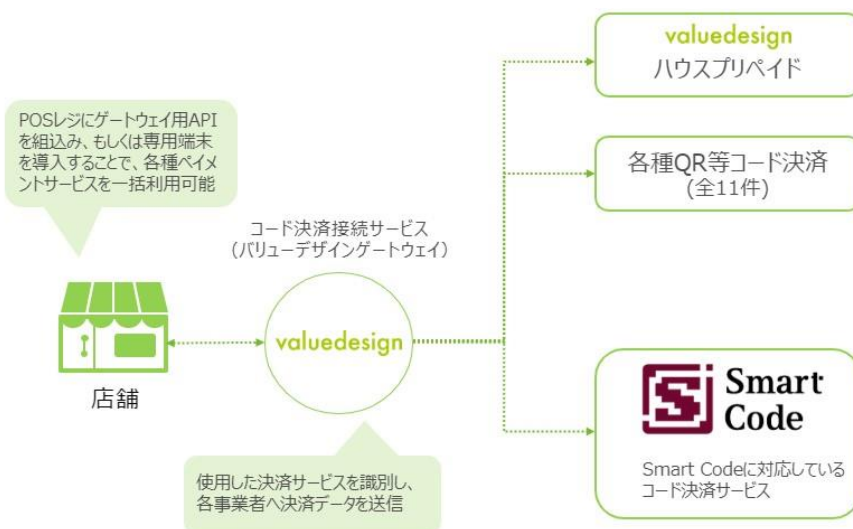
POSレジにゲートウェイ用APIを組込み、もしくは専用端末を導入することで、各種ペイメントサービスを一括利用可能

店舗

コード決済接続サービス
（バリューデザインゲートウェイ）

valuedesign

使用した決済サービスを識別し、各事業者へ決済データを送信

valuedesign
ハウスプリペイド

各種QR等コード決済
（全11件）

Smart Code

Smart Codeに対応しているコード決済サービス